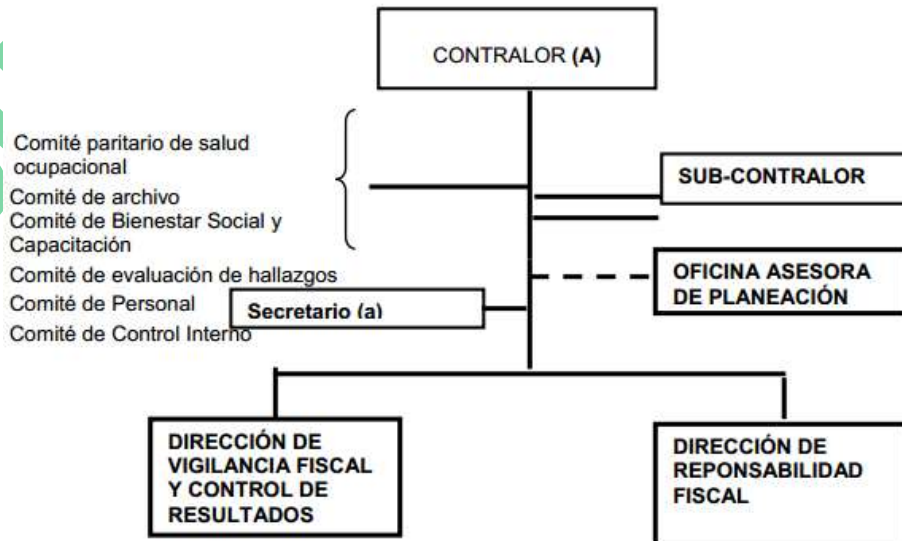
CONTRALOR (A)

Comité paritario de salud ocupacional
Comité de archivo
Comité de Bienestar Social y Capacitación
Comité de evaluación de hallazgos
Comité de Personal
Comité de Control Interno

SUB-CONTRALOR

OFICINA ASESORA DE PLANEACIÓN

Secretario (a)

DIRECCIÓN DE VIGILANCIA FISCAL Y CONTROL DE RESULTADOS

DIRECCIÓN DE REPONSABILIDAD FISCAL